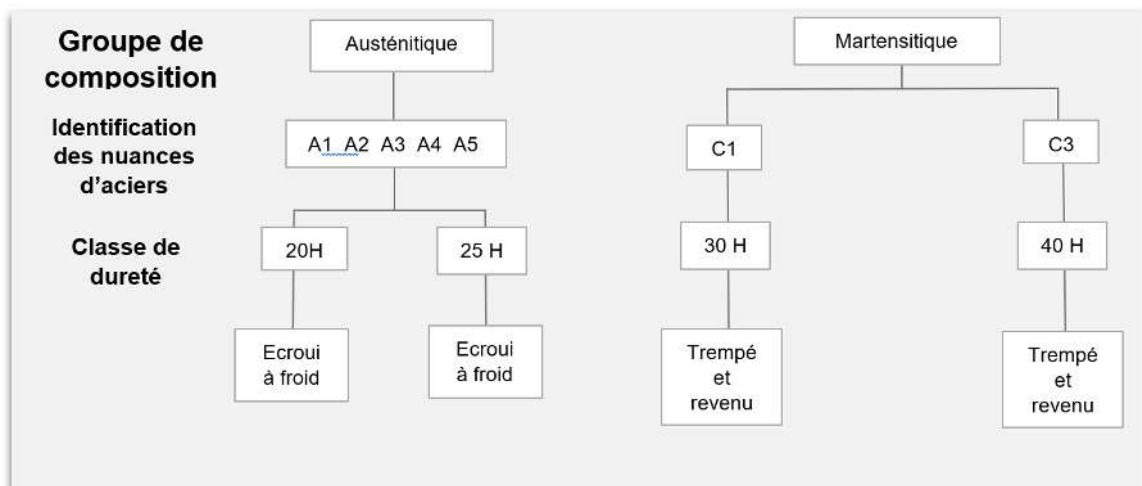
Groupe de composition

Identification des nuances d'aciers

Classe de dureté

Austénitique

A1 A2 A3 A4 A5

20H

25 H

Ecroui à froid

Ecroui à froid

Martensitique

C1

C3

30 H

40 H

Trempé et revenu

Trempé et revenu